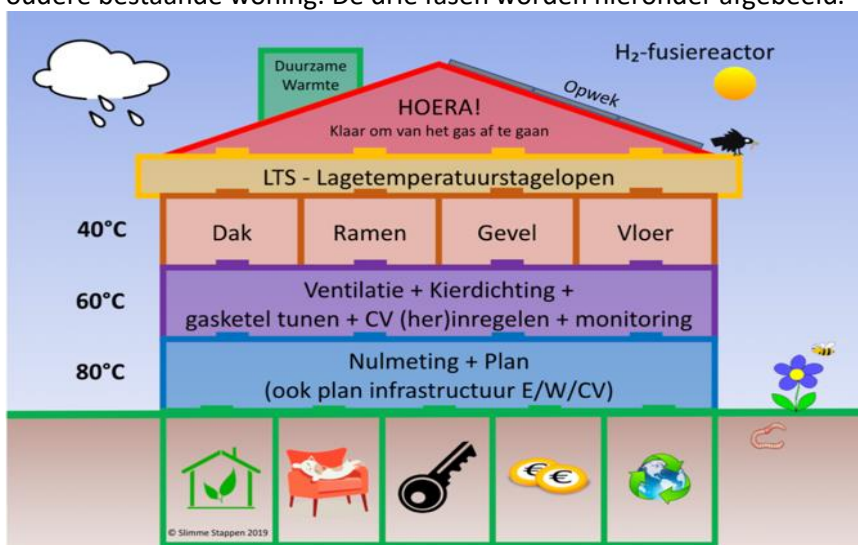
oudere bestaande woning. De drie fasen worden hieronder afgebeeld.

Duurzame Warmte

H₂-fusiereactor

Opwek

HOERA!
Klaar om van het gas af te gaan

LTS - Lagetemperatuurstagelopen

40°C

Dak

Ramen

Gevel

Vloer

60°C

Ventilatie + Kierdichting + gasketel tunen + CV (her)inregelen + monitoring

80°C

Nulmeting + Plan (ook plan infrastructuur E/W/CV)

© Slimme Stappen 2019